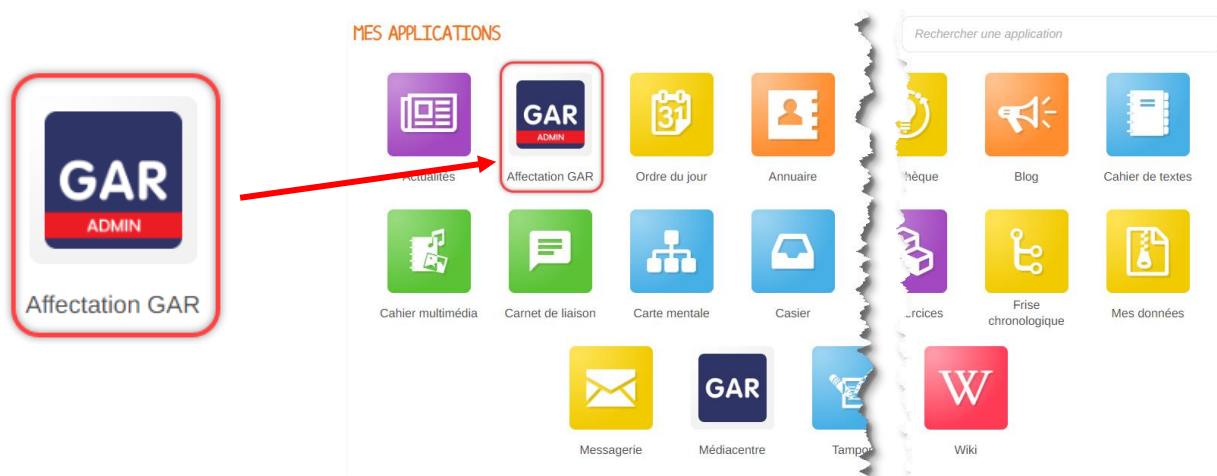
GAR
ADMIN
Affectation GAR

MES APPLICATIONS

Rechercher une application

Actualités
GAR
ADMIN
Affectation GAR
31
Ordre du jour
Annuaire
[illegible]thèque
Blog
Cahier de textes

Cahier multimédia
Carnet de liaison
Carte mentale
Casier
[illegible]ercices
Frise chronologique
Mes données

Messagerie
GAR
Médiacentre
Tampo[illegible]
W
Wiki